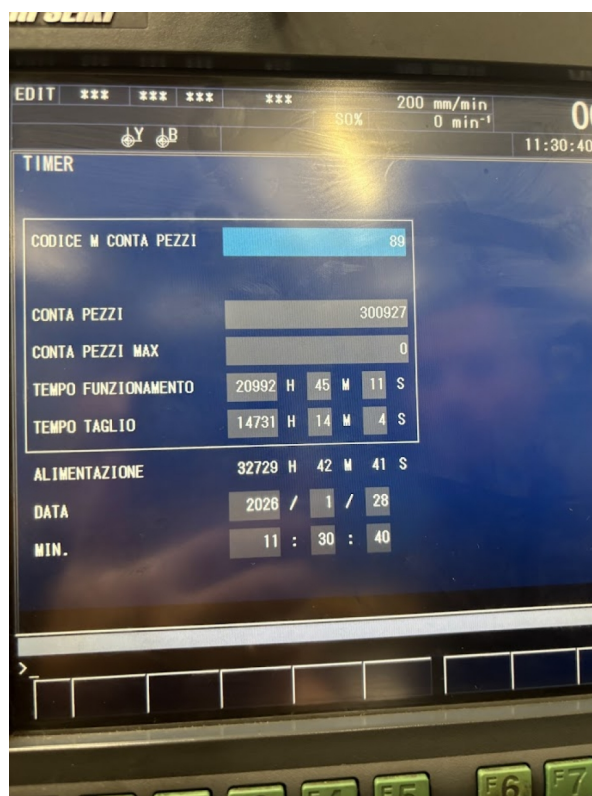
EDIT \*\*\* \*\*\* \*\*\* \*\*\* 200 mm/min
S0% 0 min⁻¹ 00
Y B 11:30:40

TIMER

CODICE M CONTA PEZZI 89

CONTA PEZZI 300927
CONTA PEZZI MAX 0
TEMPO FUNZIONAMENTO 20992 H 45 M 11 S
TEMPO TAGLIO 14731 H 14 M 4 S

ALIMENTAZIONE 32729 H 42 M 41 S
DATA 2026 / 1 / 28
MIN. 11 : 30 : 40

>_

F6 F7